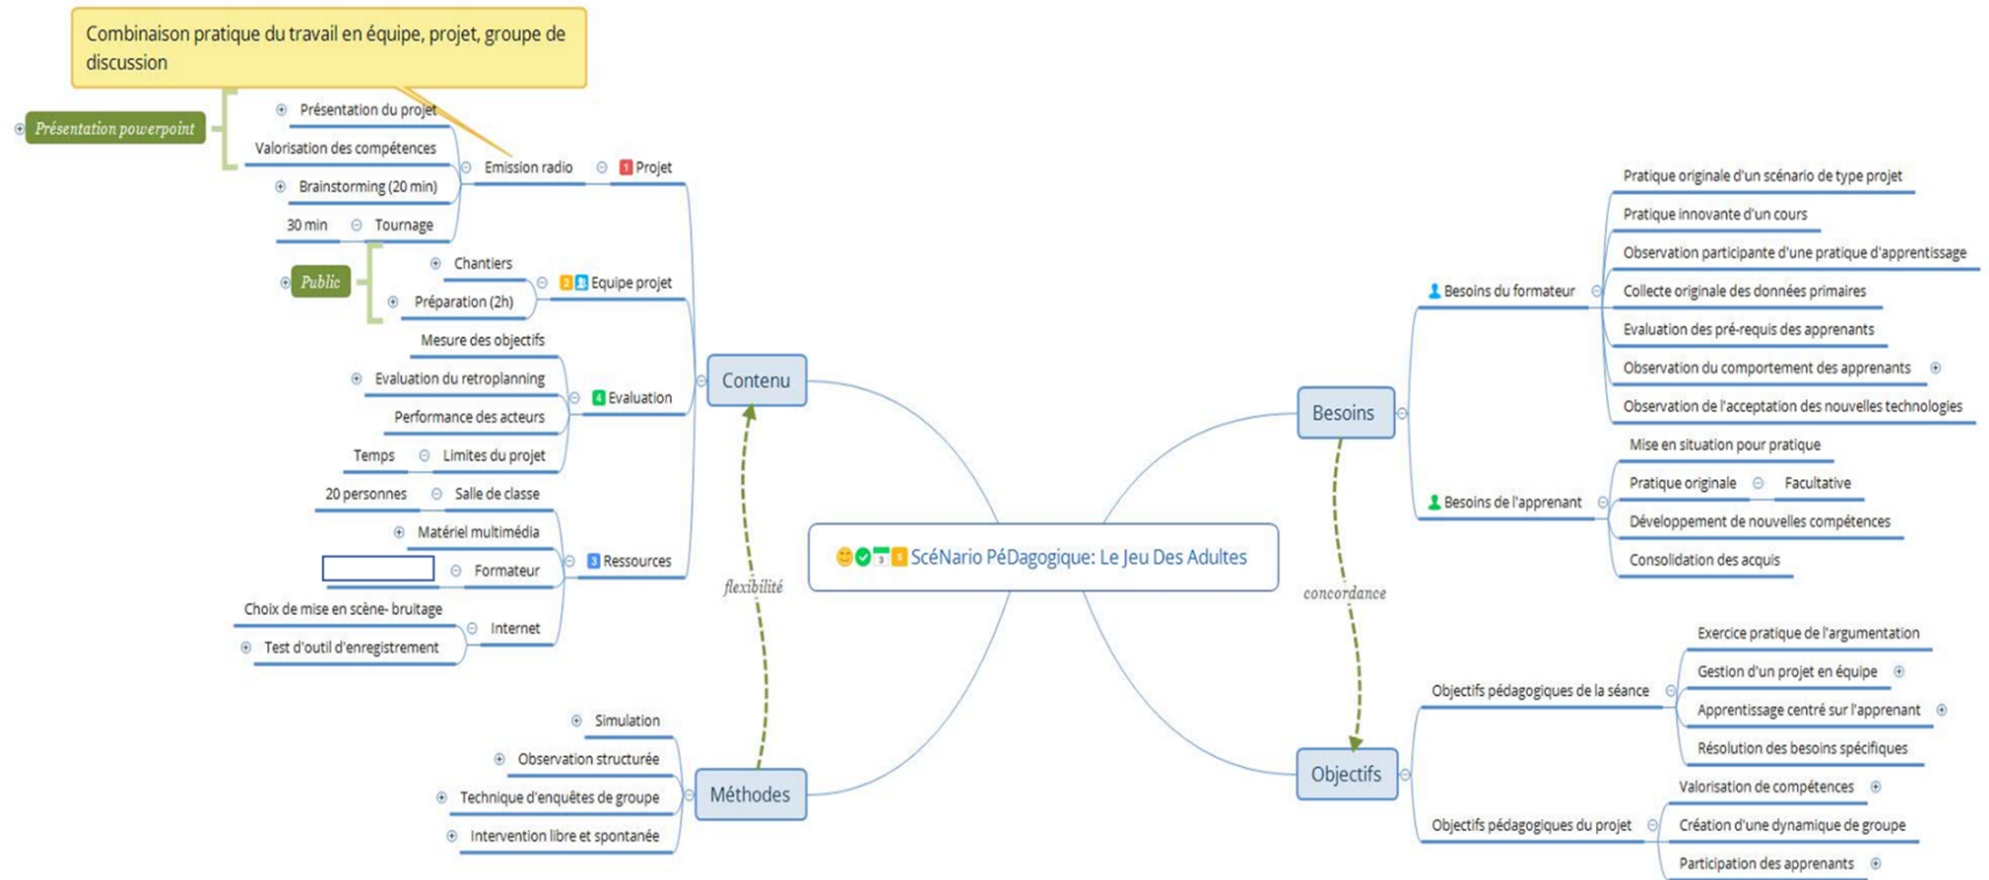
Combinaison pratique du travail en équipe, projet, groupe de discussion

Présentation powerpoint

Présentation du projet
Valorisation des compétences
Emission radio
1 Projet
Brainstorming (20 min)
30 min
Tournage

Public
Chantiers
Préparation (2h)
2 Equipe projet

Mesure des objectifs
Evaluation du retroplanning
4 Evaluation
Performance des acteurs
Temps
Limites du projet

20 personnes
Salle de classe
Matériel multimédia
3 Ressources
Formateur
Choix de mise en scène- bruitage
Internet
Test d'outil d'enregistrement

Contenu

flexibilité

ScéNario PéDagogique: Le Jeu Des Adultes

concordance

Simulation
Observation structurée
Technique d'enquêtes de groupe
Méthodes
Intervention libre et spontanée

Besoins
Besoins du formateur
Pratique originale d'un scénario de type projet
Pratique innovante d'un cours
Observation participante d'une pratique d'apprentissage
Collecte originale des données primaires
Evaluation des pré-requis des apprenants
Observation du comportement des apprenants
Observation de l'acceptation des nouvelles technologies

Besoins de l'apprenant
Mise en situation pour pratique
Pratique originale
Facultative
Développement de nouvelles compétences
Consolidation des acquis

Objectifs
Objectifs pédagogiques de la séance
Exercice pratique de l'argumentation
Gestion d'un projet en équipe
Apprentissage centré sur l'apprenant
Résolution des besoins spécifiques

Objectifs pédagogiques du projet
Valorisation de compétences
Création d'une dynamique de groupe
Participation des apprenants